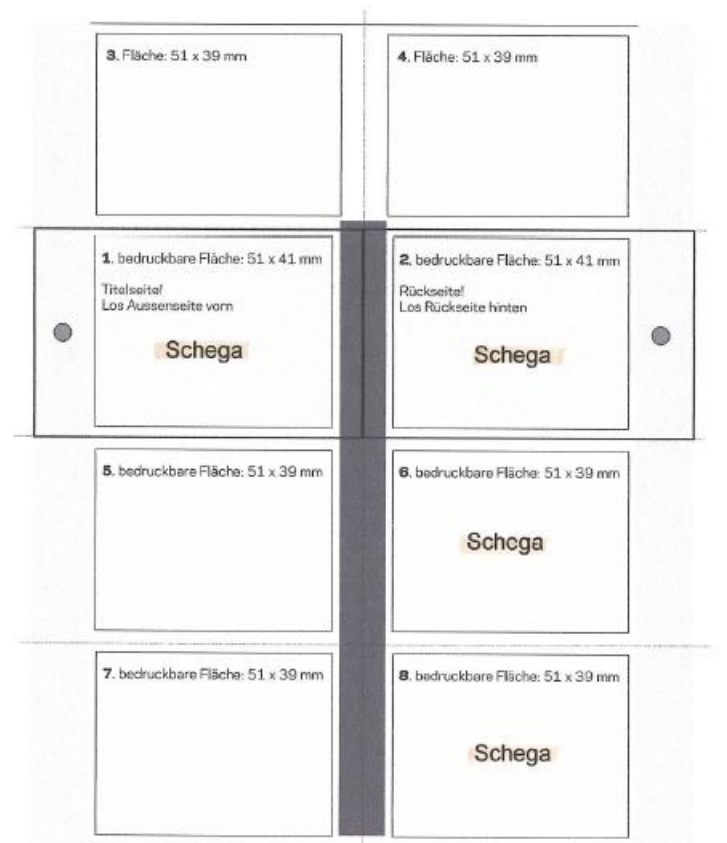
**3.** Fläche: 51 x 39 mm

**4.** Fläche: 51 x 39 mm

**1.** bedruckbare Fläche: 51 x 41 mm

Titelseite!
Los Aussenseite vorn

Schega

**2.** bedruckbare Fläche: 51 x 41 mm

Rückseite!
Los Rückseite hinten

Schega

**5.** bedruckbare Fläche: 51 x 39 mm

**6.** bedruckbare Fläche: 51 x 39 mm

Schega

**7.** bedruckbare Fläche: 51 x 39 mm

**8.** bedruckbare Fläche: 51 x 39 mm

Schega